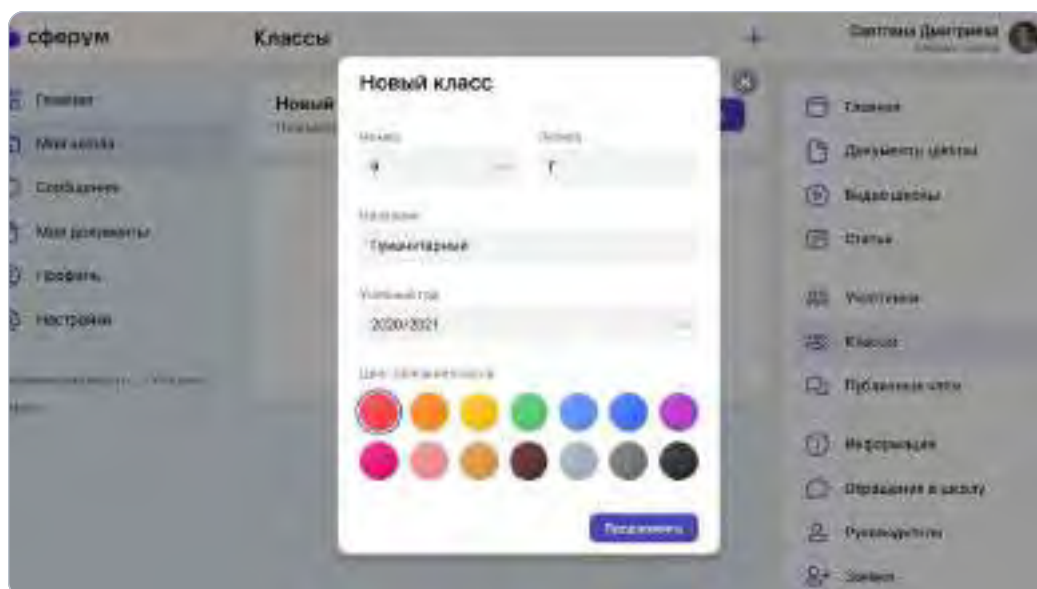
сферум

Классы

+

Светлана Дмитриевна

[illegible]

Главная

Мои чаты

Сообщения

Мои документы

Профиль

Настройки

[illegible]

Новый

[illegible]

Новый класс

Номер

Литера

9

—

Г

Название

Гуманитарный

Учебный год

2020/2021

Цвет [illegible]

Продолжить

Главная

Документы школы

Видеошколы

Статьи

Участники

Классы

Публичные чаты

Информация

Обращения в школу

Руководители

Заявки